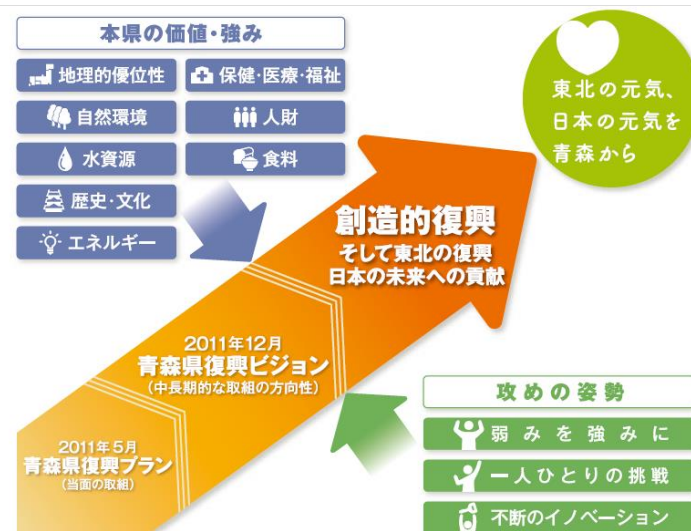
本県の価値・強み

地理的優位性

保健・医療・福祉

自然環境

人財

水資源

食料

歴史・文化

エネルギー

東北の元気、日本の元気を青森から

創造的復興
そして東北の復興
日本の未来への貢献

2011年12月
青森県復興ビジョン
(中長期的な取組の方向性)

2011年5月
青森県復興プラン
(当面の取組)

攻めの姿勢

弱みを強みに

一人ひとりの挑戦

不断のイノベーション